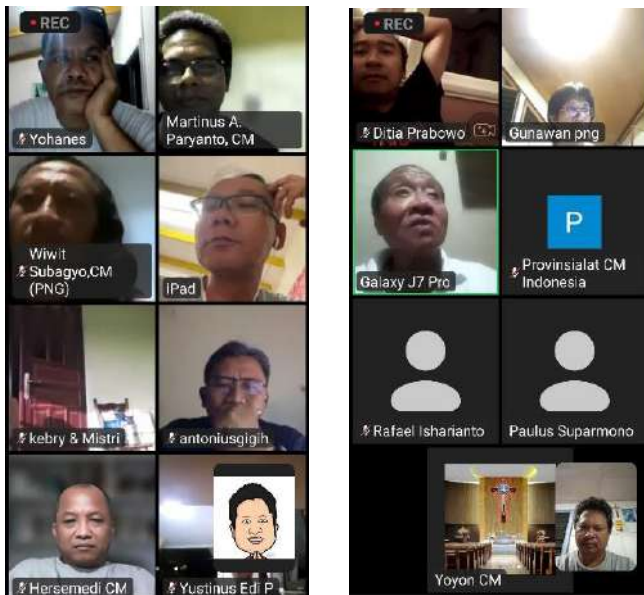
REC

Yohanes

Martinus A. Paryanto, CM

Wiwit Subagyo,CM (PNG)

iPad

kebry & Mistri

antoniusgigih

Hersemedi CM

Yustinus Edi P

REC

Ditia Prabowo

Gunawan png

Galaxy J7 Pro

P

Provinsialat CM Indonesia

Rafael Isharianto

Paulus Suparmono

Yoyon CM